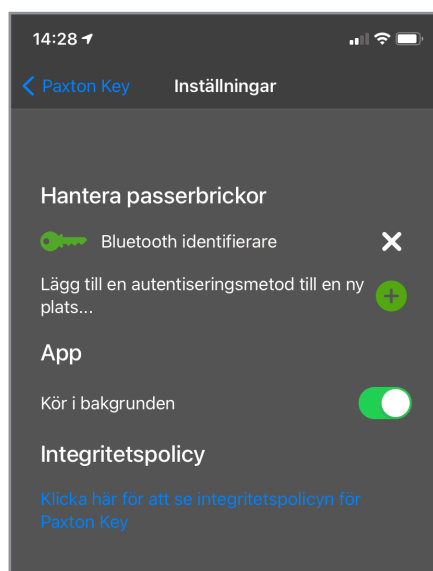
14:28

Paxton Key Inställningar

Hantera passerbrickor

Bluetooth identifierare

Lägg till en autentiseringsmetod till en ny plats...

App

Kör i bakgrunden

Integritetspolicy

Klicka här för att se integritetspolicyn för Paxton Key